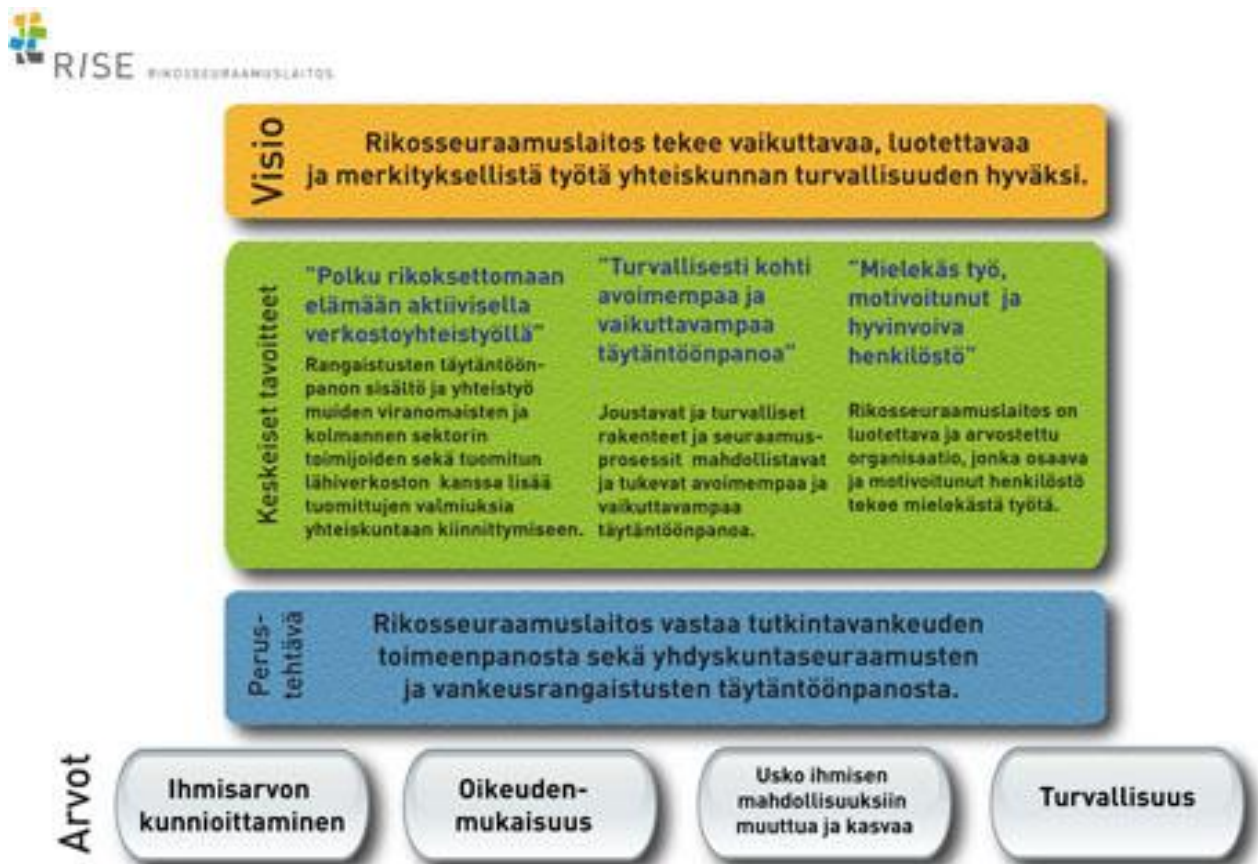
RISE RIKOSSEURAAMUSLAITOS

Visio

Rikosseuraamuslaitos tekee vaikuttavaa, luotettavaa ja merkityksellistä työtä yhteiskunnan turvallisuuden hyväksi.

Keskeiset tavoitteet

"Polku rikoksettomaan elämään aktiivisella verkostoyhteistyöllä"

Rangaistusten täytäntöönpanon sisältö ja yhteistyö muiden viranomaisten ja kolmannen sektorin toimijoiden sekä tuomitun lähiverkoston kanssa lisää tuomittujen valmiuksia yhteiskuntaan kiinnittymiseen.

"Turvallisesti kohti avoimempaa ja vaikuttavampaa täytäntöönpanoa"

Joustavat ja turvalliset rakenteet ja seuraamusprosessit mahdollistavat ja tukevat avoimempaa ja vaikuttavampaa täytäntöönpanoa.

"Mielekäs työ, motivoitunut ja hyvinvoiva henkilöstö"

Rikosseuraamuslaitos on luotettava ja arvostettu organisaatio, jonka osaava ja motivoitunut henkilöstö tekee mielekästä työtä.

Perustehtävä

Rikosseuraamuslaitos vastaa tutkintavankeuden toimeenpanosta sekä yhdyskuntaseuraamusten ja vankeusrangaistusten täytäntöönpanosta.

Arvot

Ihmisarvon kunnioittaminen

Oikeudenmukaisuus

Usko ihmisen mahdollisuuksiin muuttua ja kasvaa

Turvallisuus